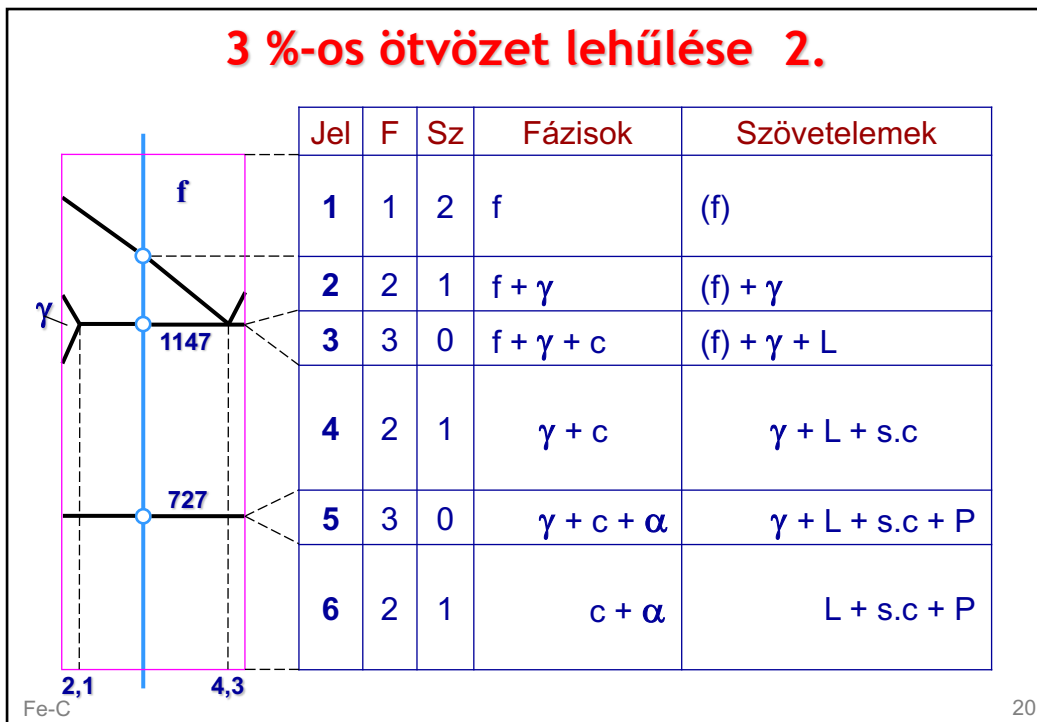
3 %-os ötvözet lehűlése 2.

f

$\gamma$

1147

727

2,1

4,3

| Jel | F | Sz | Fázisok | Szövetelemek |
|---|---|---|---|---|
| 1 | 1 | 2 | f | (f) |
| 2 | 2 | 1 | f + $\gamma$ | (f) + $\gamma$ |
| 3 | 3 | 0 | f + $\gamma$ + c | (f) + $\gamma$ + L |
| 4 | 2 | 1 | $\gamma$ + c | $\gamma$ + L + s.c |
| 5 | 3 | 0 | $\gamma$ + c + $\alpha$ | $\gamma$ + L + s.c + P |
| 6 | 2 | 1 | c + $\alpha$ | L + s.c + P |

Fe-C

20